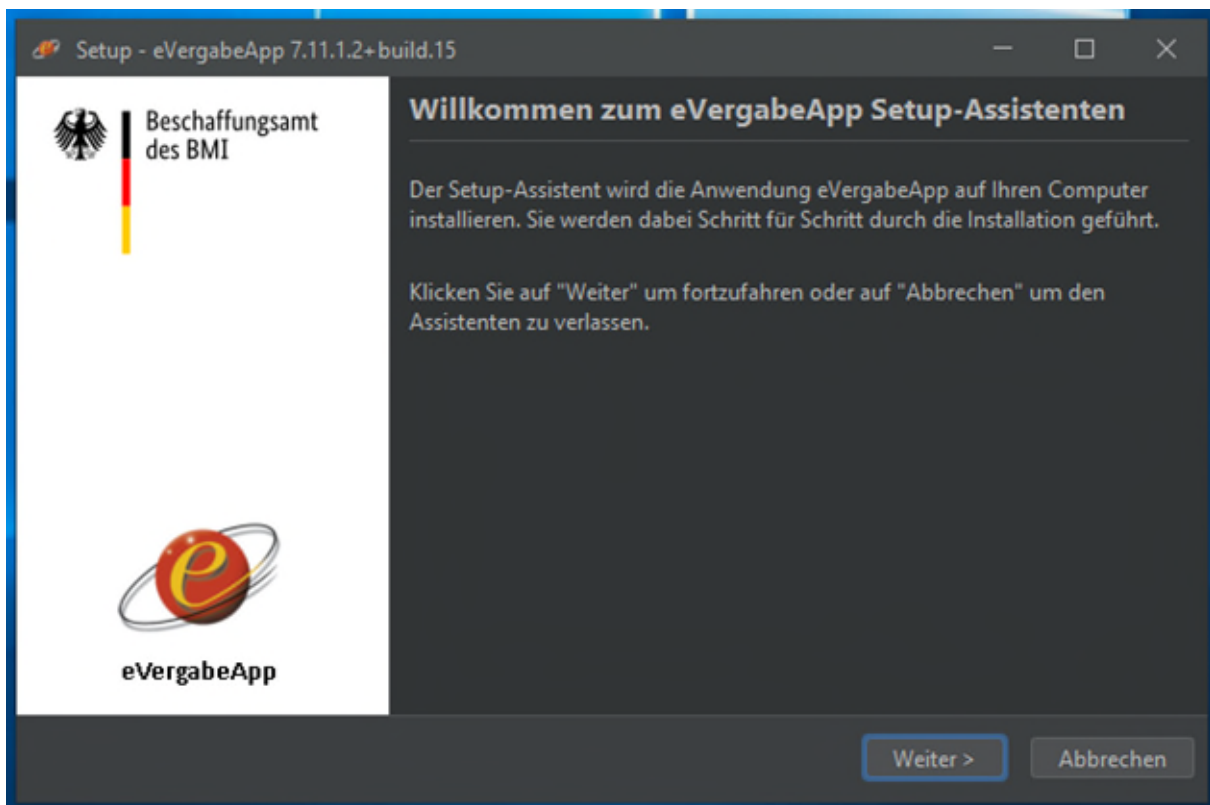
Setup - eVergabeApp 7.11.1.2+build.15

Beschaffungsamt des BMI

eVergabeApp

Willkommen zum eVergabeApp Setup-Assistenten

Der Setup-Assistent wird die Anwendung eVergabeApp auf Ihren Computer installieren. Sie werden dabei Schritt für Schritt durch die Installation geführt.

Klicken Sie auf "Weiter" um fortzufahren oder auf "Abbrechen" um den Assistenten zu verlassen.

Weiter >

Abbrechen